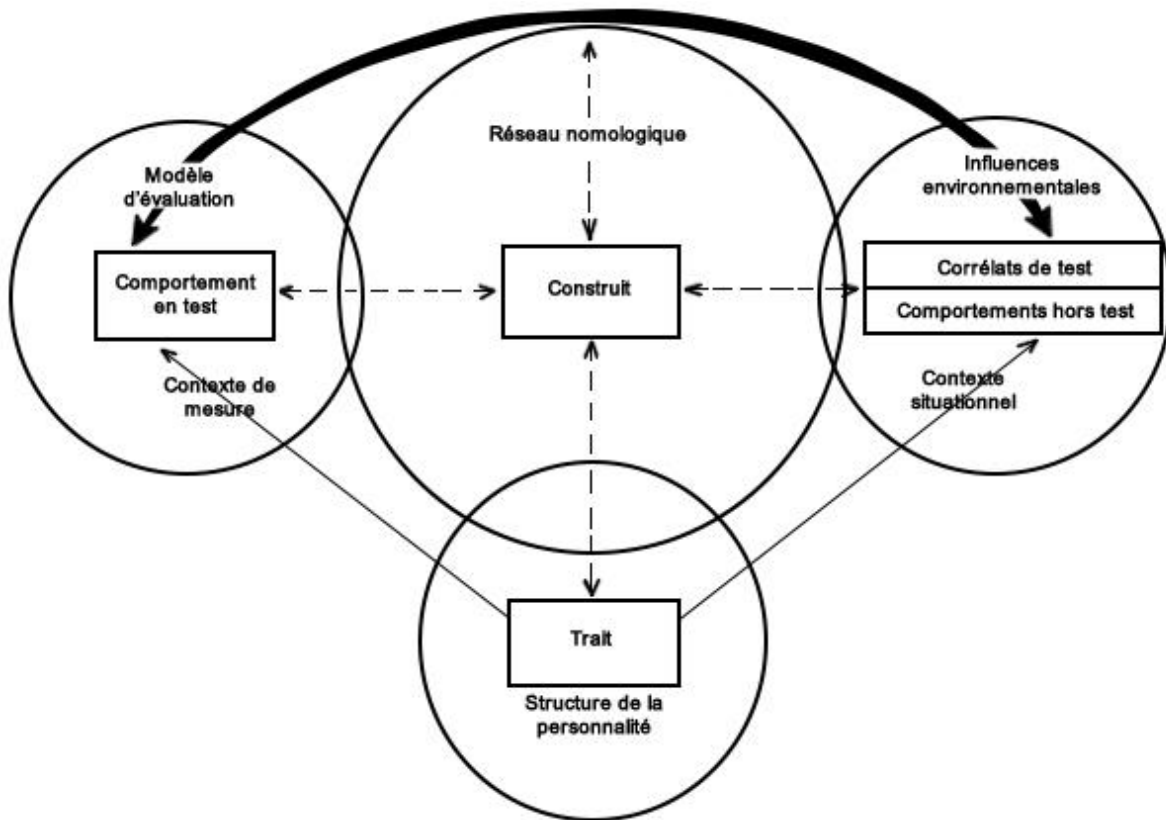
Réseau nomologique

Modèle d'évaluation

Influences environnementales

Comportement en test

Construit

Corrélats de test

Comportements hors test

Contexte de mesure

Contexte situationnel

Trait

Structure de la personnalité